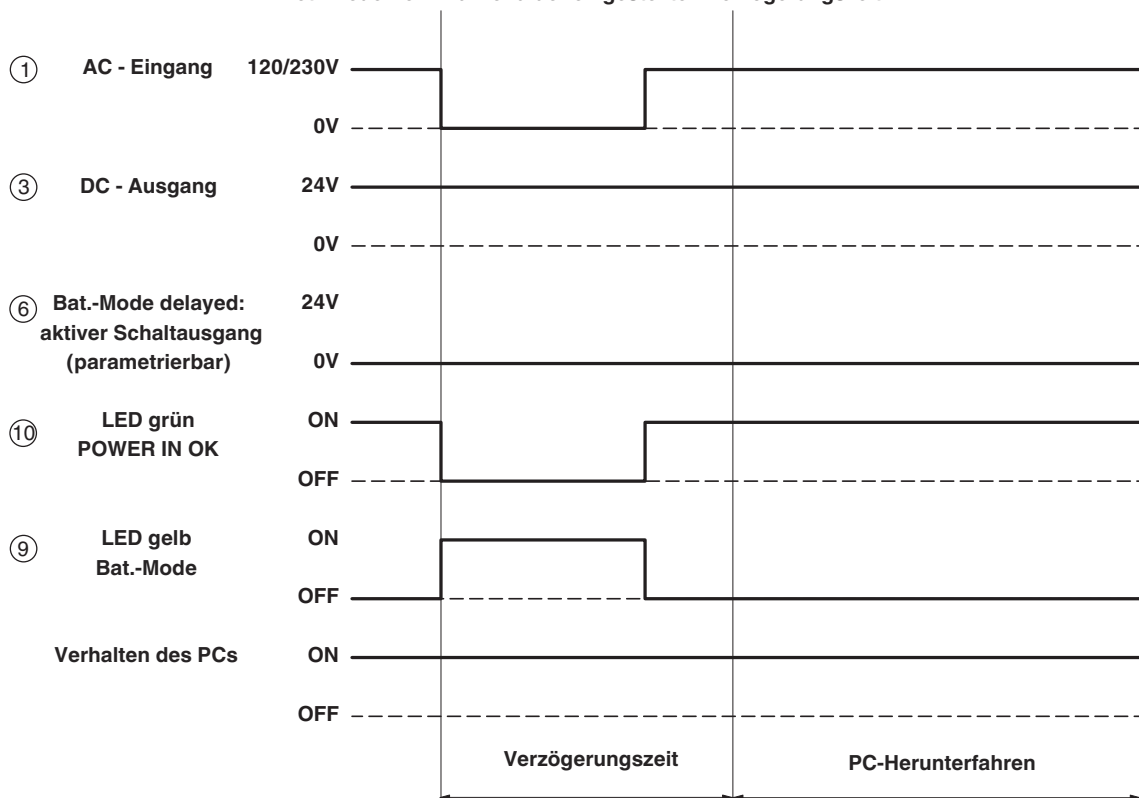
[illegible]

① AC - Eingang 120/230V

0V

③ DC - Ausgang 24V

0V

⑥ Bat.-Mode delayed: aktiver Schaltausgang (parametrierbar) 24V

0V

⑩ LED grün POWER IN OK ON

OFF

⑨ LED gelb Bat.-Mode ON

OFF

Verhalten des PCs ON

OFF

Verzögerungszeit

PC-Herunterfahren